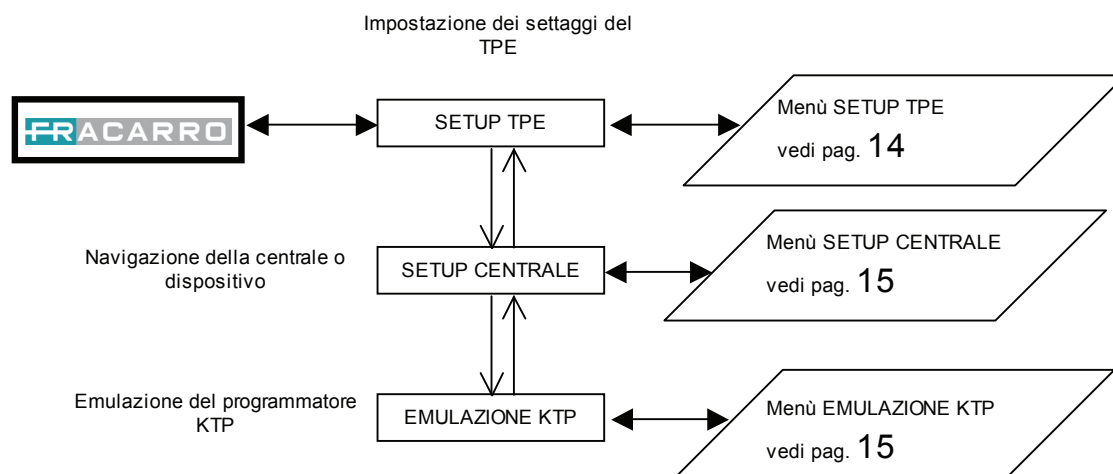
Impostazione dei settaggi del TPE

FRACARRO

SETUP TPE

Menù SETUP TPE
vedi pag. 14

Navigazione della centrale o dispositivo

SETUP CENTRALE

Menù SETUP CENTRALE
vedi pag. 15

Emulazione del programmatore KTP

EMULAZIONE KTP

Menù EMULAZIONE KTP
vedi pag. 15